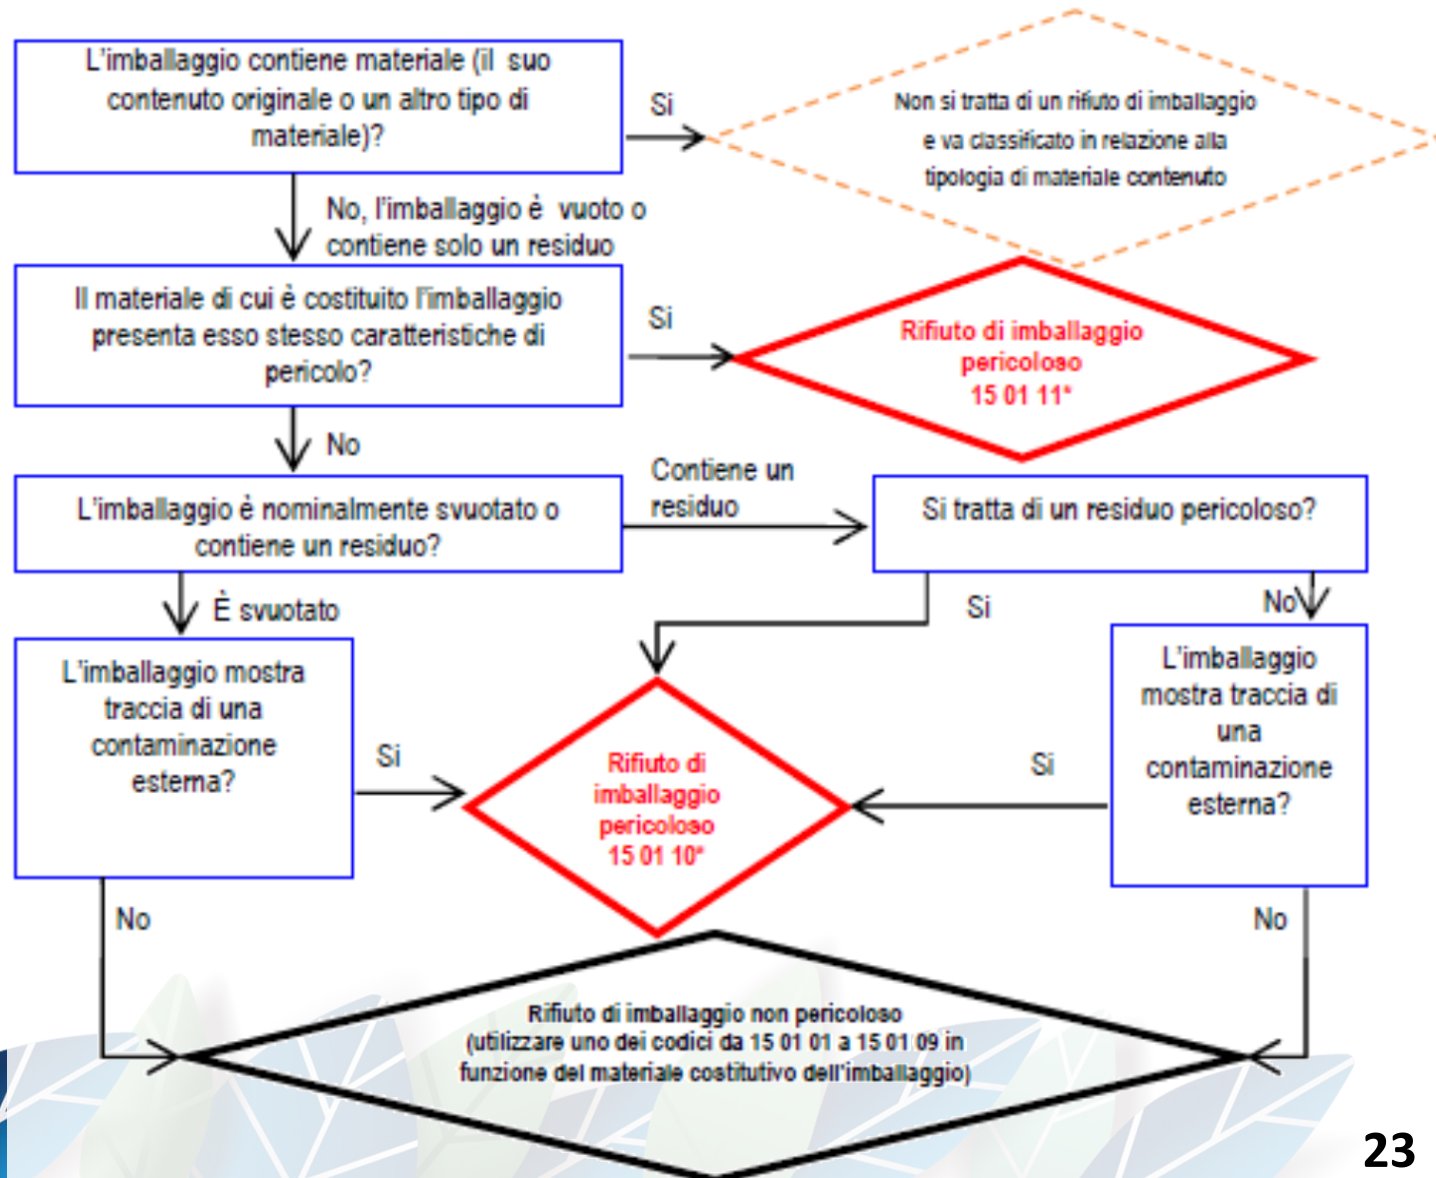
L'imballaggio contiene materiale (il suo contenuto originale o un altro tipo di materiale)?

Si

Non si tratta di un rifiuto di imballaggio e va classificato in relazione alla tipologia di materiale contenuto

No, l'imballaggio è vuoto o contiene solo un residuo

Il materiale di cui è costituito l'imballaggio presenta esso stesso caratteristiche di pericolo?

Si

Rifiuto di imballaggio pericoloso 15 01 11*

No

L'imballaggio è nominalmente svuotato o contiene un residuo?

Contiene un residuo

Si tratta di un residuo pericoloso?

È svuotato

Si

No

L'imballaggio mostra traccia di una contaminazione esterna?

Si

Rifiuto di imballaggio pericoloso 15 01 10*

Si

L'imballaggio mostra traccia di una contaminazione esterna?

No

No

Rifiuto di imballaggio non pericoloso (utilizzare uno dei codici da 15 01 01 a 15 01 09 in funzione del materiale costitutivo dell'imballaggio)

23